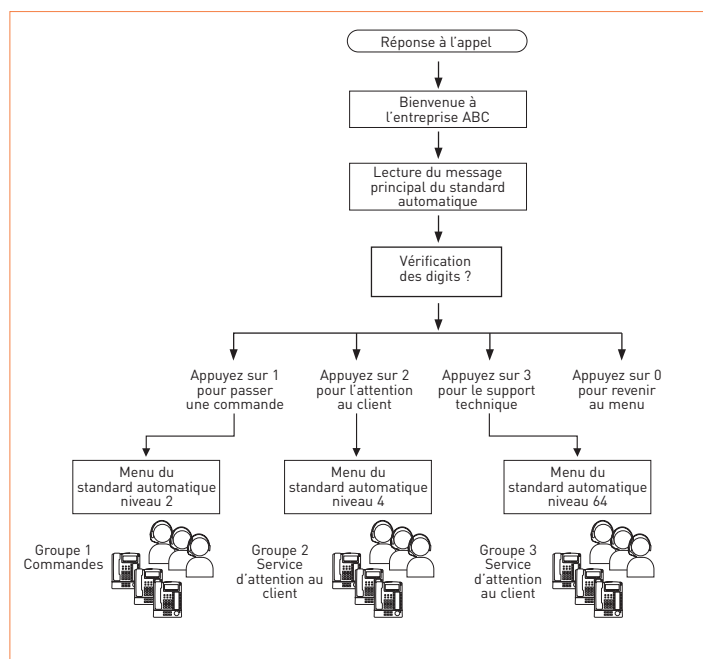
Réponse à l'appel

Bienvenue à l'entreprise ABC

Lecture du message principal du standard automatique

Vérification des digits ?

Appuyez sur 1 pour passer une commande

Appuyez sur 2 pour l'attention au client

Appuyez sur 3 pour le support technique

Appuyez sur 0 pour revenir au menu

Menu du standard automatique niveau 2

Menu du standard automatique niveau 4

Menu du standard automatique niveau 64

Groupe 1 Commandes

Groupe 2 Service d'attention au client

Groupe 3 Service d'attention au client